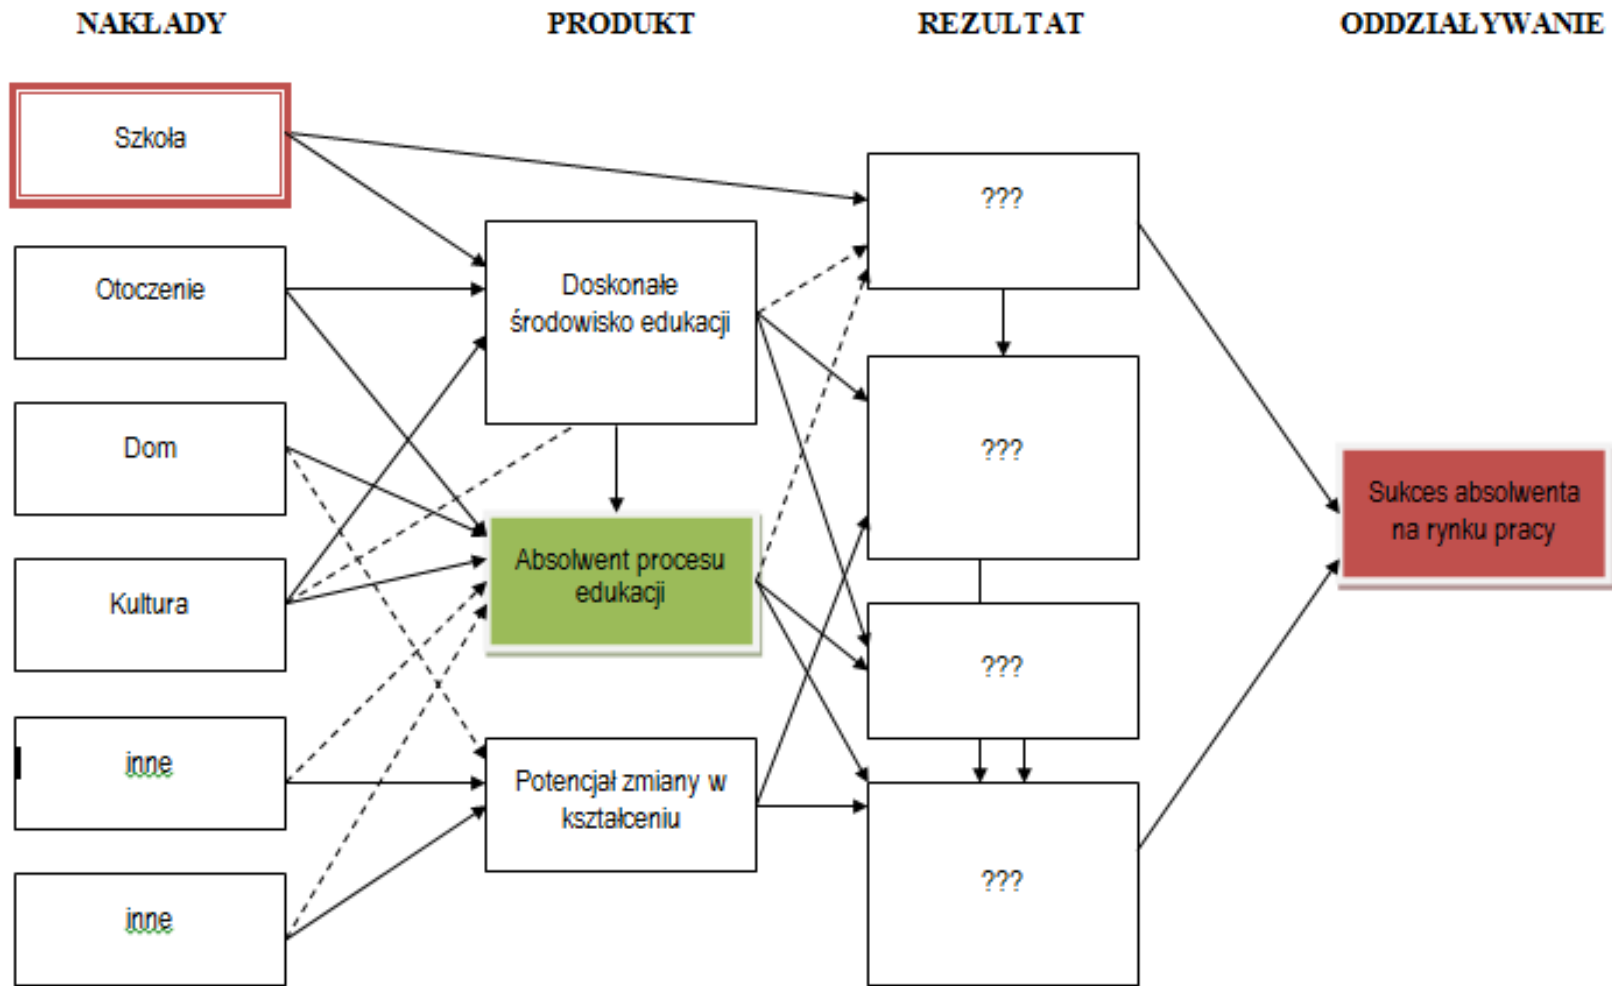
NAKŁADY

PRODUKT

REZULTAT

ODDZIAŁYWANIE

Szkoła

Otoczenie

Dom

Kultura

inne

inne

Doskonałe środowisko edukacji

Absolwent procesu edukacji

Potencjał zmiany w kształceniu

???

???

???

???

Sukces absolwenta na rynku pracy